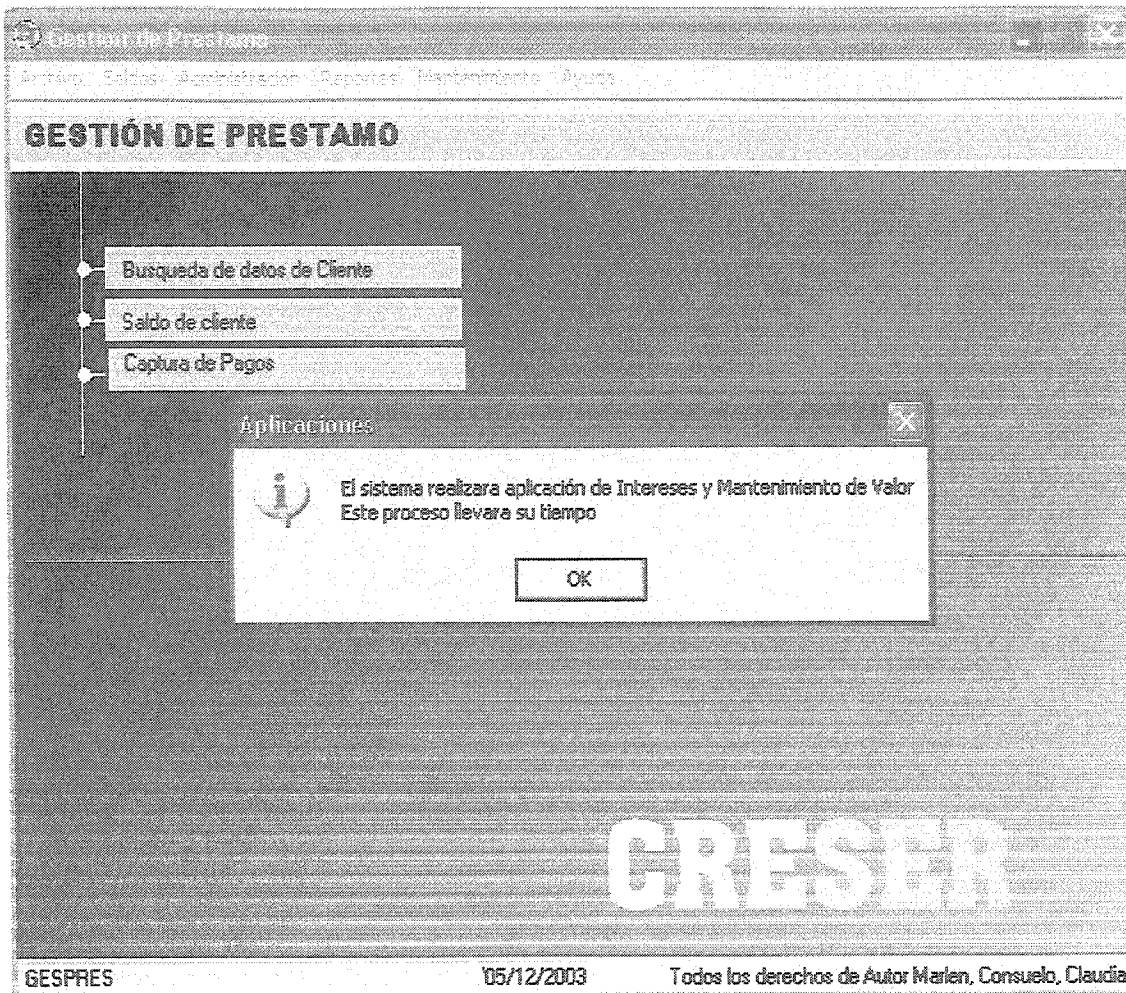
Gestion de Prestamo

Archivo Saldos Administracion Reportes Mantenimiento Ayuda

GESTIÓN DE PRESTAMO

Busqueda de datos de Cliente

Saldo de cliente

Captura de Pagos

Aplicaciones

El sistema realizara aplicación de Intereses y Mantenimiento de Valor
Este proceso llevara su tiempo

OK

CRESER

GESPRES

05/12/2003

Todos los derechos de Autor Marlen, Consuelo, Claudia